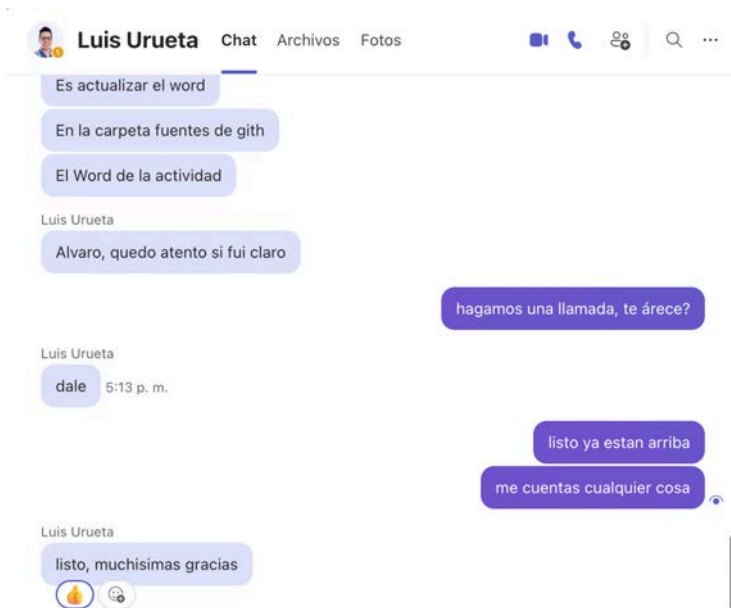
Luis Urueta Chat Archivos Fotos

Es actualizar el word

En la carpeta fuentes de gith

El Word de la actividad

Luis Urueta

Alvaro, quedo atento si fui claro

hagamos una llamada, te árece?

Luis Urueta

dale 5:13 p. m.

listo ya estan arriba

me cuentas cualquier cosa

Luis Urueta

listo, muchisimas gracias